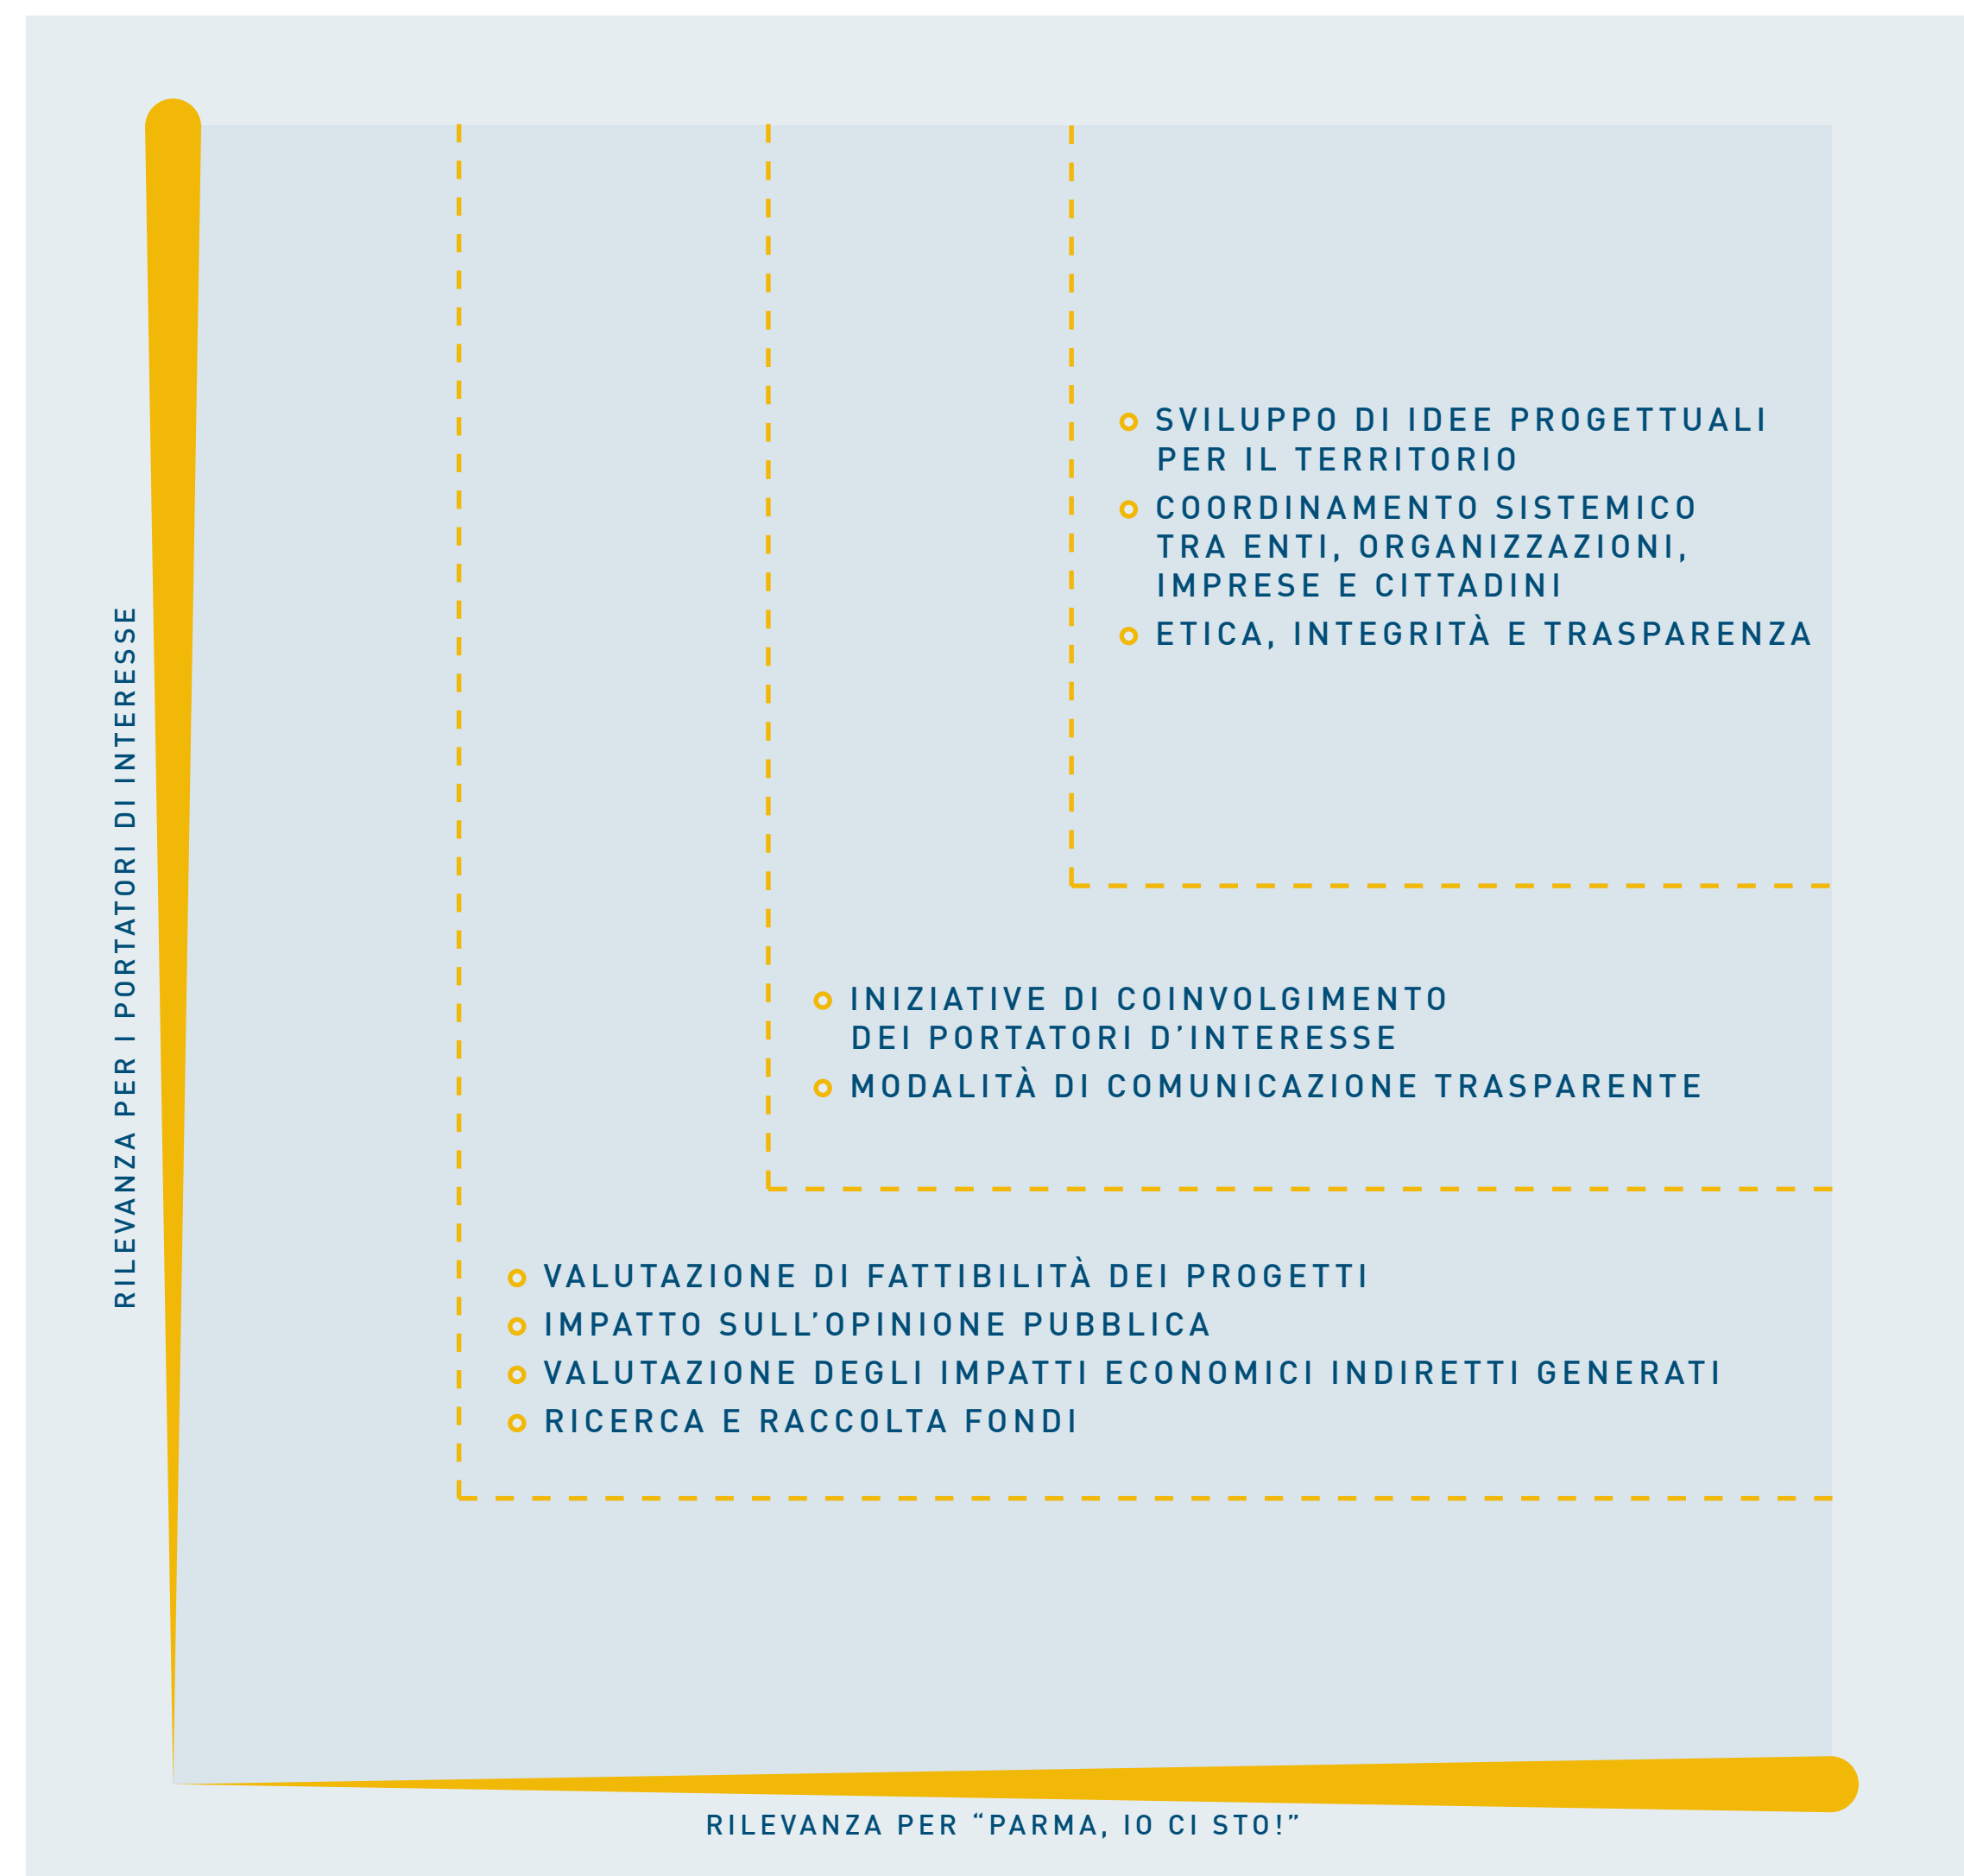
RILEVANZA PER I PORTATORI DI INTERESSE

SVILUPPO DI IDEE PROGETTUALI PER IL TERRITORIO
COORDINAMENTO SISTEMICO TRA ENTI, ORGANIZZAZIONI, IMPRESE E CITTADINI
ETICA, INTEGRITÀ E TRASPARENZA

INIZIATIVE DI COINVOLGIMENTO DEI PORTATORI D'INTERESSE
MODALITÀ DI COMUNICAZIONE TRASPARENTE

VALUTAZIONE DI FATTIBILITÀ DEI PROGETTI
IMPATTO SULL'OPINIONE PUBBLICA
VALUTAZIONE DEGLI IMPATTI ECONOMICI INDIRETTI GENERATI
RICERCA E RACCOLTA FONDI

RILEVANZA PER "PARMA, IO CI STO!"